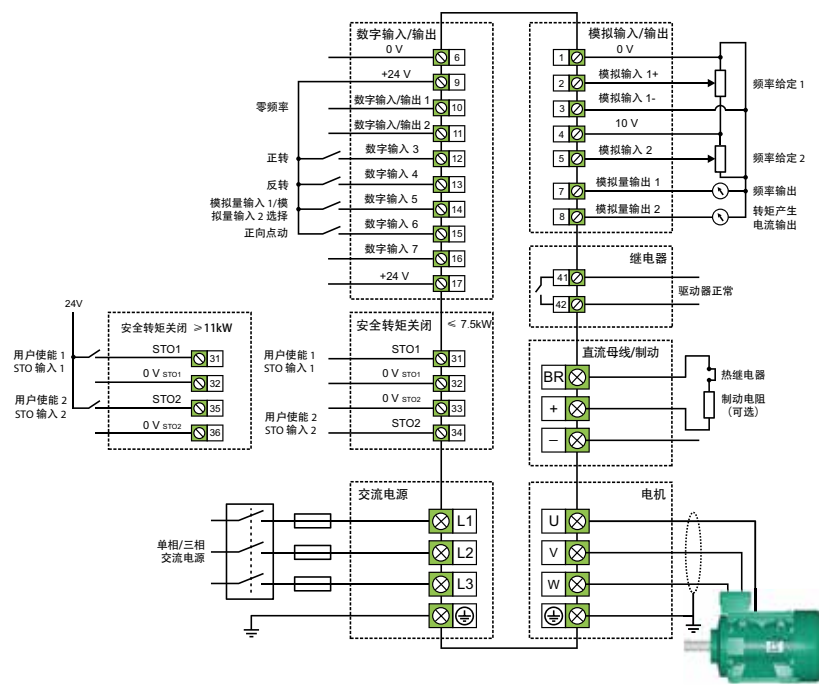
数字输入/输出
0 V 6
+24 V 9
零频率
数字输入/输出 1 10
数字输入/输出 2 11
正转
数字输入 3 12
反转
数字输入 4 13
模拟量输入 1/模拟量输入 2 选择
数字输入 5 14
正向点动
数字输入 6 15
数字输入 7 16
+24 V 17

模拟输入/输出
1 0 V
2 模拟输入 1+
3 模拟输入 1-
4 10 V
5 模拟输入 2
7 模拟量输出 1
8 模拟量输出 2
频率给定 1
频率给定 2
频率输出
转矩产生电流输出

继电器
41
42
驱动器正常

24V
安全转矩关闭 ≥11kW
用户使能 1 STO 输入 1
STO1 31
0 V STO1 32
用户使能 2 STO 输入 2
STO2 35
0 V STO2 36

安全转矩关闭 ≤ 7.5kW
用户使能 1 STO 输入 1
STO1 31
0 V STO1 32
0 V STO2 33
用户使能 2 STO 输入 2
STO2 34

直流母线/制动
BR
+
–
热继电器
制动电阻（可选）

交流电源
单相/三相交流电源
L1
L2
L3

电机
U
V
W